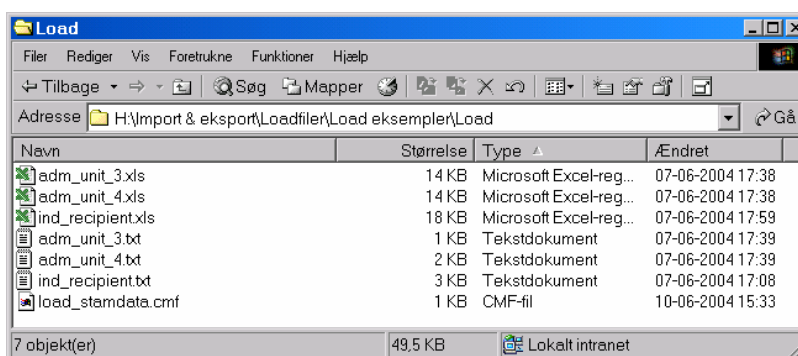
Load

Filer Rediger Vis Foretrukne Funktioner Hjælp

Tilbage Søg Mapper

Adresse H:\Import & eksport\Loadfiler\Load eksempler\Load

Gå

| Navn | Størrelse | Type | Ændret |
|---|---|---|---|
| adm_unit_3.xls | 14 KB | Microsoft Excel-reg... | 07-06-2004 17:38 |
| adm_unit_4.xls | 14 KB | Microsoft Excel-reg... | 07-06-2004 17:38 |
| ind_recipient.xls | 18 KB | Microsoft Excel-reg... | 07-06-2004 17:59 |
| adm_unit_3.txt | 1 KB | Tekstdokument | 07-06-2004 17:39 |
| adm_unit_4.txt | 2 KB | Tekstdokument | 07-06-2004 17:39 |
| ind_recipient.txt | 3 KB | Tekstdokument | 07-06-2004 17:08 |
| load_stamdata.cmf | 1 KB | CMF-fil | 10-06-2004 15:33 |

7 objekt(er) 49,5 KB Lokalt intranet